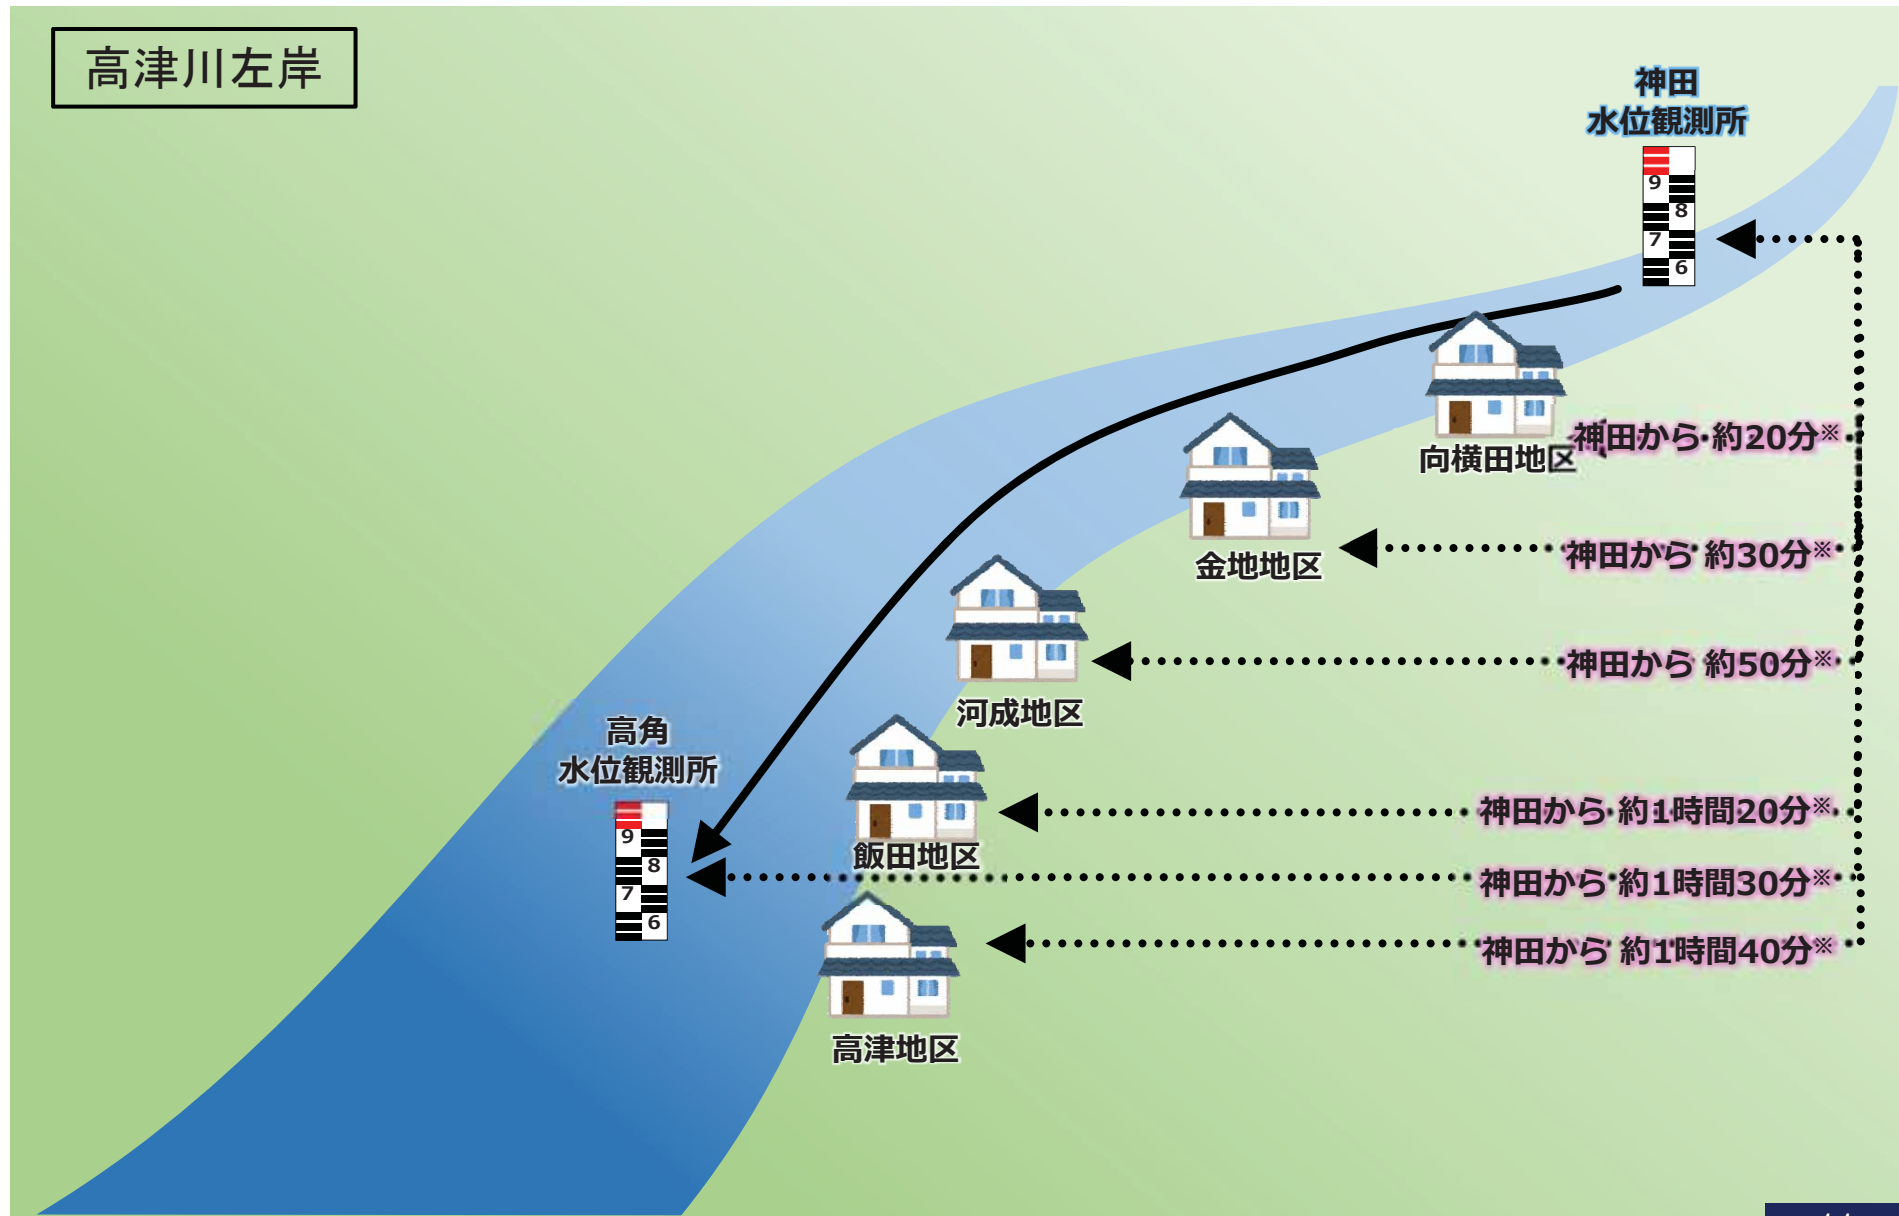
高津川左岸

神田
水位観測所

9
8
7
6

神田から約20分※
向横田地区

金地地区
神田から約30分※

神田から約50分※
河成地区

高角
水位観測所

9
8
7
6

神田から約1時間20分※
飯田地区
神田から約1時間30分※
神田から約1時間40分※

高津地区